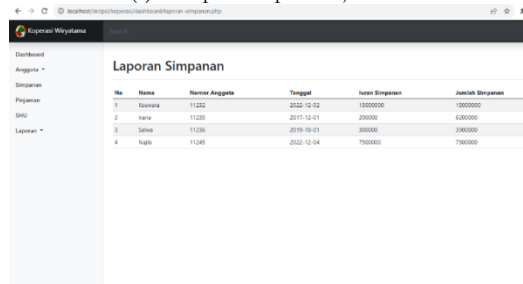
localhost/skripsi/koperasi/dashboard/laporan-simpanan.php

Koperasi Wiryatama

Search

Dashboard
Anggota ▾
Simpanan
Pinjaman
SHU
Laporan ▾

Laporan Simpanan

| No | Nama | Nomor Anggota | Tanggal | Iuran Simpanan | Jumlah Simpanan |
|---|---|---|---|---|---|
| 1 | Koswara | 11232 | 2022-12-02 | 10000000 | 10000000 |
| 2 | Irana | 11235 | 2017-12-01 | 200000 | 6200000 |
| 3 | Salwa | 11236 | 2019-10-01 | 300000 | 3900000 |
| 4 | Najib | 11245 | 2022-12-04 | 7500000 | 7500000 |